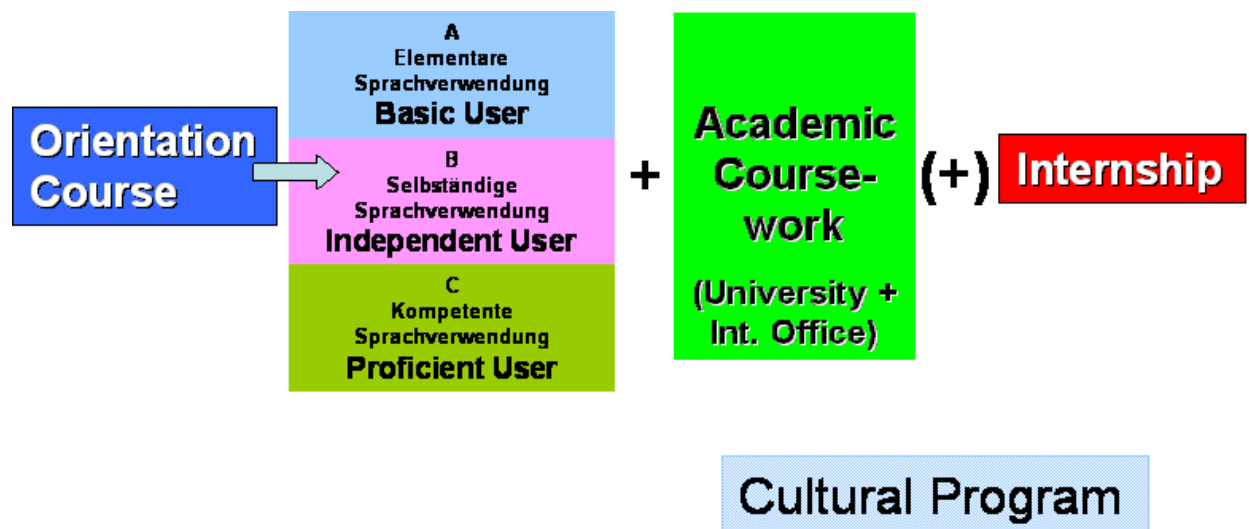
Orientation Course

A
Elementare Sprachverwendung
Basic User

B
Selbständige Sprachverwendung
Independent User

C
Kompetente Sprachverwendung
Proficient User

+

Academic Course-work

(University + Int. Office)

(+)

Internship

Cultural Program